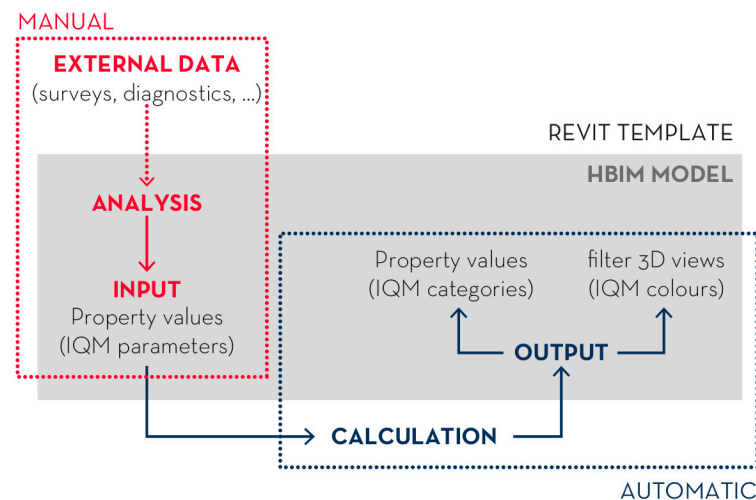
MANUAL

EXTERNAL DATA
(surveys, diagnostics, ...)

REVIT TEMPLATE

HBIM MODEL

ANALYSIS

INPUT
Property values
(IQM parameters)

Property values
(IQM categories)

filter 3D views
(IQM colours)

OUTPUT

CALCULATION

AUTOMATIC